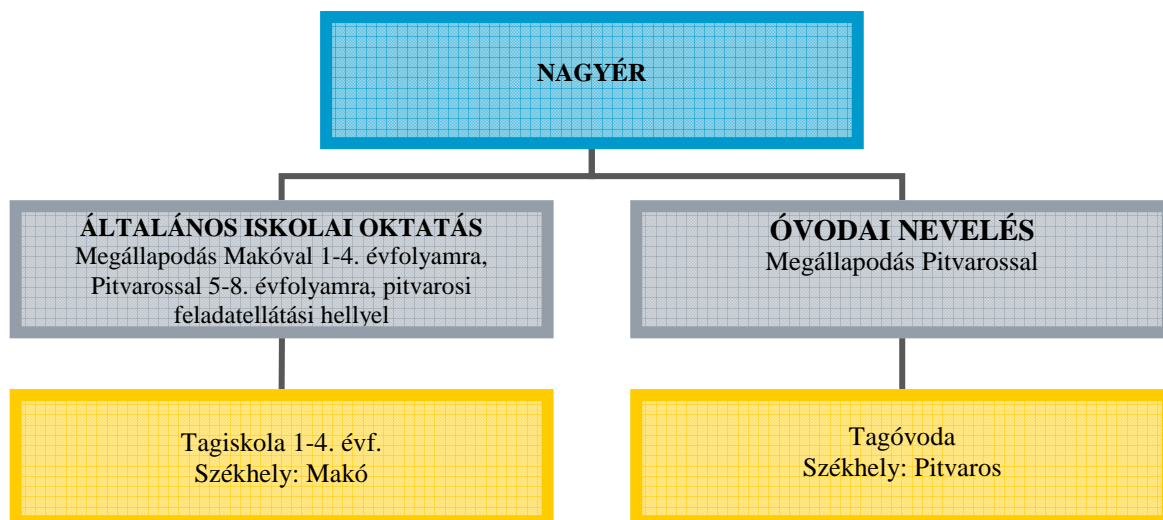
NAGYÉR

ÁLTALÁNOS ISKOLAI OKTATÁS
Megállapodás Makóval 1-4. évfolyamra, Pitvarossal 5-8. évfolyamra, pitvarosi feladatellátási hellyel

ÓVODAI NEVELÉS
Megállapodás Pitvarossal

Tagiskola 1-4. évf.
Székhely: Makó

Tagóvoda
Székhely: Pitvaros